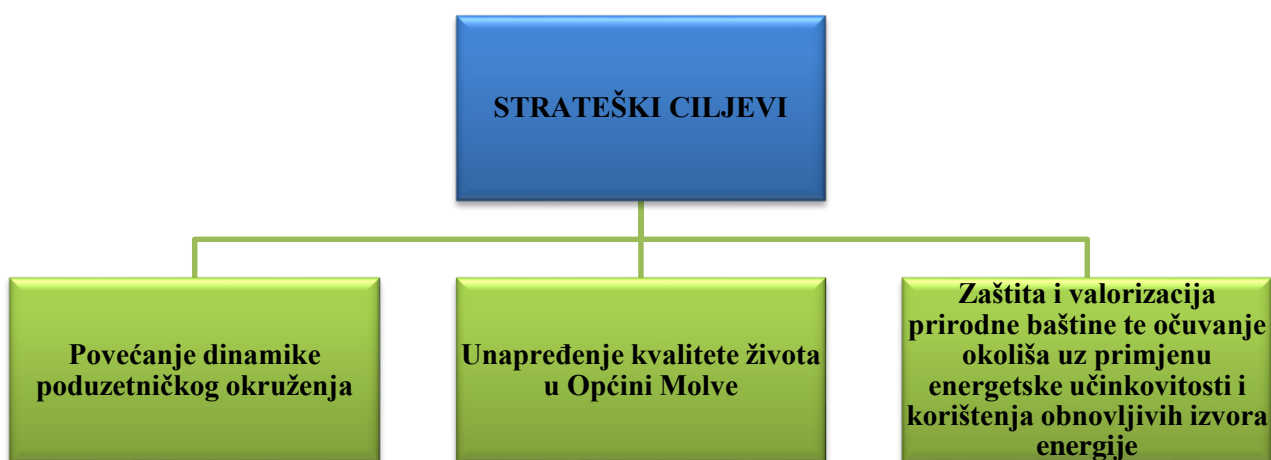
STRATEŠKI CILJEVI

Povećanje dinamike poduzetničkog okruženja

Unapređenje kvalitete života u Općini Molve

Zaštita i valorizacija prirodne baštine te očuvanje okoliša uz primjenu energetske učinkovitosti i korištenja obnovljivih izvora energije